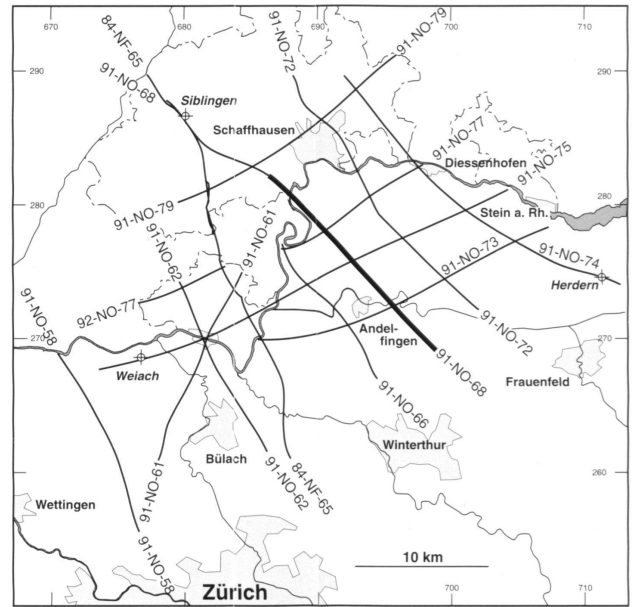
670
680
690
700
710
84-NF-65
91-NO-72
91-NO-79
290
290
91-NO-68
Siblingen
Schaffhausen
91-NO-77
Diessenhofen
91-NO-75
280
280
91-NO-79
91-NO-61
Stein a. Rh.
91-NO-62
91-NO-74
91-NO-73
Herdern
92-NO-77
91-NO-58
91-NO-72
270
Andelfingen
270
91-NO-68
Weiach
91-NO-66
Frauenfeld
Winterthur
91-NO-61
Bülach
91-NO-62
84-NF-65
260
Wettingen
10 km
91-NO-58
Zürich
700
710